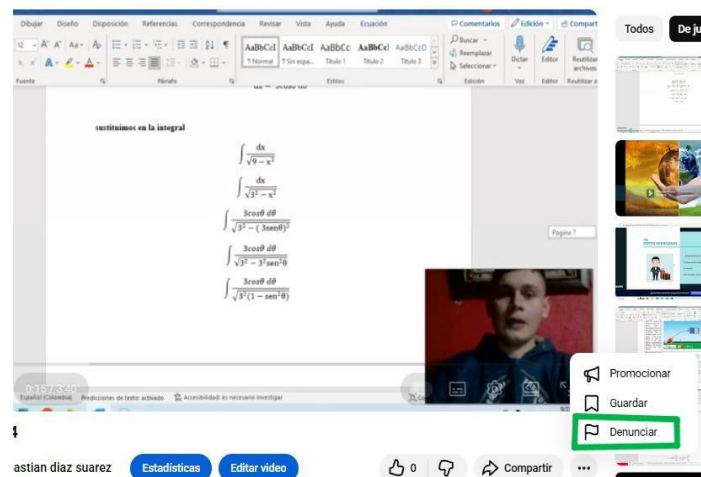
Dibujar Diseño Disposición Referencias Correspondencia Revisar Vista Ayuda Ecuación

Comentarios Edición Compart

AaBbCcI AaBbCcI AaBbCc AaBbCcI AaBbCcD

1 Normal 1 Sin espa... Título 1 Título 2 Título 3

Buscar Reemplazar Seleccionar

Dictar Editor Reutilizar archivos

Fuente Párrafo Estilos Edición Voz Editor Reutilizar a

sustituimos en la integral

$\int \frac{dx}{\sqrt{9-x^2}}$

$\int \frac{dx}{\sqrt{3^2-x^2}}$

$\int \frac{3cos\theta \, d\theta}{\sqrt{3^2-(3sen\theta)^2}}$

$\int \frac{3cos\theta \, d\theta}{\sqrt{3^2-3^2sen^2\theta}}$

$\int \frac{3cos\theta \, d\theta}{\sqrt{3^2(1-sen^2\theta)}}$

Página 7

0:15 / 3:40

Español (Colombia) Predicciones de texto: activado Accesibilidad: es necesario investigar

Todos De ju

Promocionar

Guardar

Denunciar

4

astian diaz suarez Estadísticas Editar video 0 Compartir ...